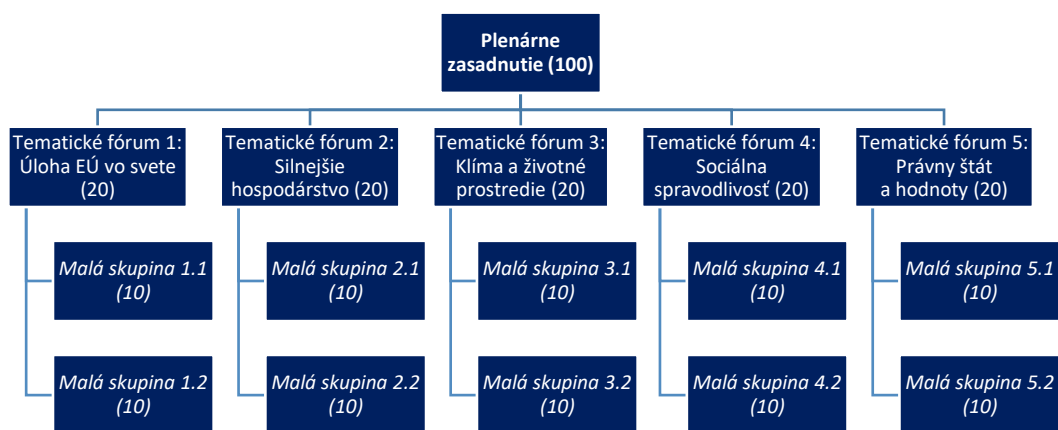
Plenárne zasadnutie (100)

Tematické fórum 1: Úloha EÚ vo svete (20)

Malá skupina 1.1 (10)

Malá skupina 1.2 (10)

Tematické fórum 2: Silnejšie hospodárstvo (20)

Malá skupina 2.1 (10)

Malá skupina 2.2 (10)

Tematické fórum 3: Klíma a životné prostredie (20)

Malá skupina 3.1 (10)

Malá skupina 3.2 (10)

Tematické fórum 4: Sociálna spravodlivosť (20)

Malá skupina 4.1 (10)

Malá skupina 4.2 (10)

Tematické fórum 5: Právny štát a hodnoty (20)

Malá skupina 5.1 (10)

Malá skupina 5.2 (10)